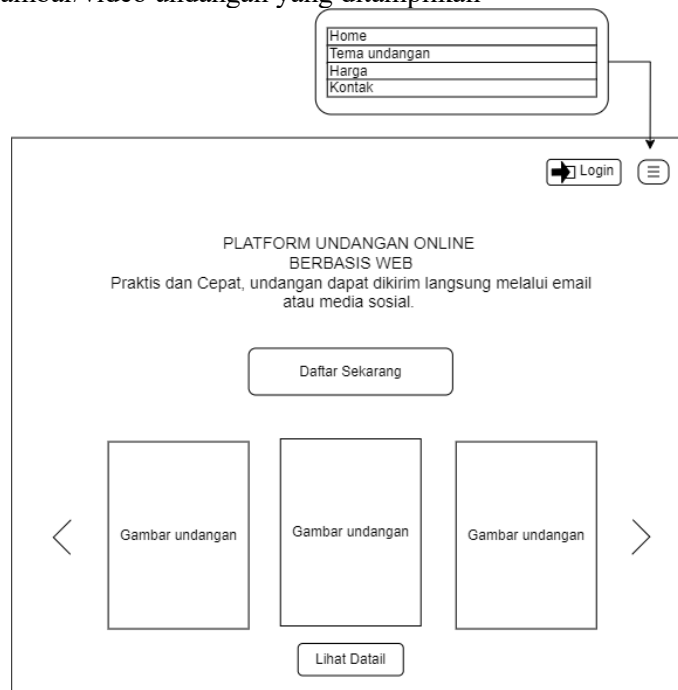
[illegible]ambar/video undangan yang ditampilkan

Home
Tema undangan
Harga
Kontak

Login

PLATFORM UNDANGAN ONLINE
BERBASIS WEB
Praktis dan Cepat, undangan dapat dikirim langsung melalui email atau media sosial.

Daftar Sekarang

Gambar undangan

Gambar undangan

Gambar undangan

Lihat Datail